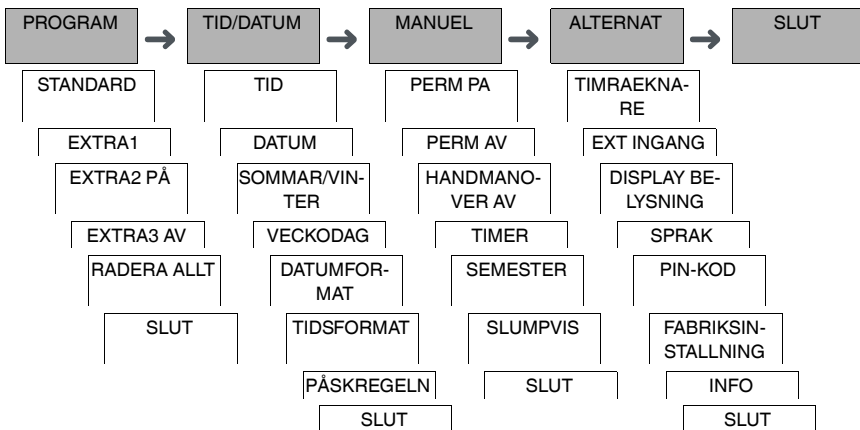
PROGRAM → TID/DATUM → MANUEL → ALTERNAT → SLUT

STANDARD
EXTRA1
EXTRA2 PÅ
EXTRA3 AV
RADERA ALLT
SLUT

TID
DATUM
SOMMAR/VINTER
VECKODAG
DATUMFORMAT
TIDSFORMAT
PÅSKREGELN
SLUT

PERM PA
PERM AV
HANDMANOVER AV
TIMER
SEMESTER
SLUMPVIS
SLUT

TIMRAEKNARE
EXT INGANG
DISPLAY BELYSNING
SPRAK
PIN-KOD
FABRIKSINSTALLNING
INFO
SLUT